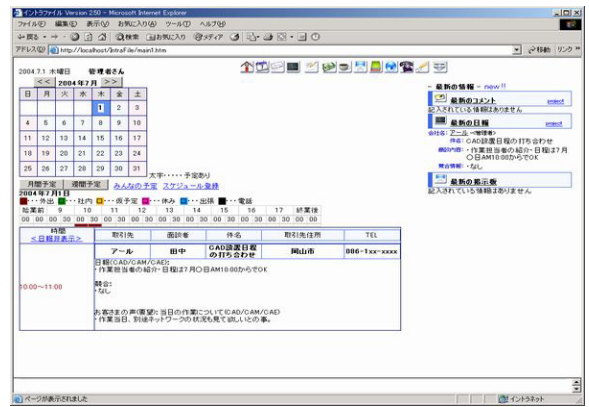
イントラファイル Version 250 - Microsoft Internet Explorer

ファイル(F) 編集(E) 表示(V) お気に入り(A) ツール(T) ヘルプ(H)

戻る 検索 お気に入り メディア

アドレス(D) http://localhost/IntraFile/main1.htm 移動 リンク

2004.7.1 木曜日 管理者さん

<< 2004年7月 >>

| 日 | 月 | 火 | 水 | 木 | 金 | 土 |
|---|---|---|---|---|---|---|
| | | | | 1 | 2 | 3 |
| 4 | 5 | 6 | 7 | 8 | 9 | 10 |
| 11 | 12 | 13 | 14 | 15 | 16 | 17 |
| 18 | 19 | 20 | 21 | 22 | 23 | 24 |
| 25 | 26 | 27 | 28 | 29 | 30 | 31 |

太字・・・・予定あり

月間予定 週間予定 みんなの予定 スケジュール登録

2004年7月1日

■・・・外出 ■・・・社内 ■・・・仮予定 ■・・・休み ■・・・出張 ■・・・電話

始業前 9 10 11 12 13 14 15 16 17 終業後

00 00 30 00 30 00 30 00 30 00 30 00 30 00 30 00 30 00 30 00 00

| 時間 <日報非表示> | 取引先 | 面談者 | 件名 | 取引先住所 | TEL |
|---|---|---|---|---|---|
| 10:00～11:00 | アール | 田中 | CAD認識日程の打ち合わせ | 岡山市 | 086-1xx-xxxx |

日報(CAD/CAM/CAE):
・作業担当者の紹介・日程は7月〇日AM10:00からでOK

競合:
・なし

お客さまの声(要望):当日の作業についてCAD/CAM/CAE
・作業当日、到達ネットワークの状況も見て欲しいとの事。

最新の情報 - new!!

最新のコメント select
記入されている情報はありません

最新の日報 select
会社名: アール <管理者>
件名: CAD認識日程の打ち合わせ
報告内容: ・作業担当者の紹介・日程は7月〇日AM10:00からでOK
競合情報: ・なし

最新の掲示板
記入されている情報はありません

ページが表示されました インターネット